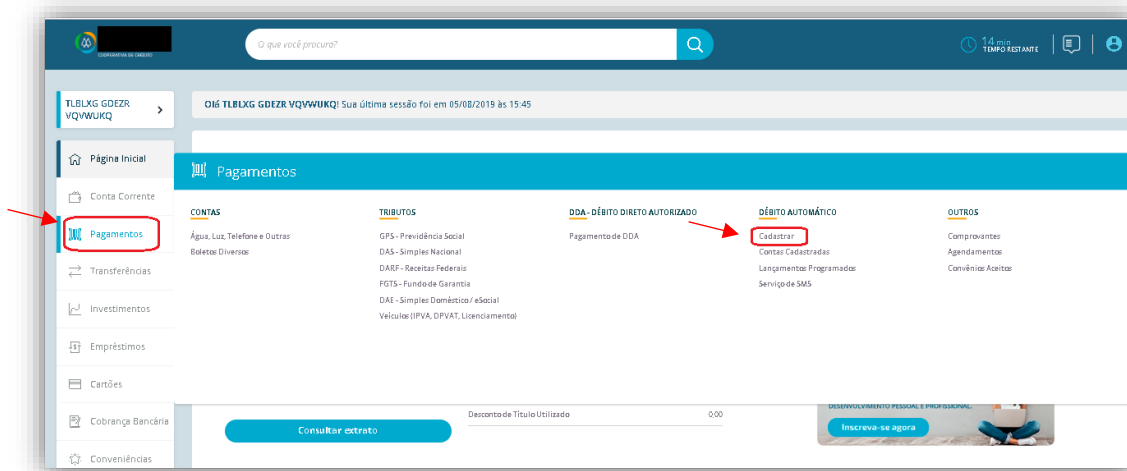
COOPERATIVA DE CRÉDITO

O que você procura?

14 min TEMPO RESTANTE

TLBLXG GDEZR VQVWUKQ

Olá TLBLXG GDEZR VQVWUKQ! Sua última sessão foi em 05/08/2019 às 15:45

Página Inicial

Conta Corrente

Pagamentos

Transferências

Investimentos

Empréstimos

Cartões

Cobrança Bancária

Conveniências

Pagamentos

CONTAS
Água, Luz, Telefone e Outras
Boletos Diversos

TRIBUTOS
GPS - Previdência Social
DAS - Simples Nacional
DARF - Receitas Federais
FGTS - Fundo de Garantia
DAE - Simples Doméstico / eSocial
Veículos (IPVA, DPVAT, Licenciamento)

DDA - DÉBITO DIRETO AUTORIZADO
Pagamento de DDA

DÉBITO AUTOMÁTICO
Cadastrar
Contas Cadastradas
Lançamentos Programados
Serviço de SMS

OUTROS
Comprovantes
Agendamentos
Convênios Aceitos

Desconto de Título Utilizado 0,00

Consultar extrato

DESENVOLVIMENTO PESSOAL E PROFISSIONAL.

Inscreva-se agora